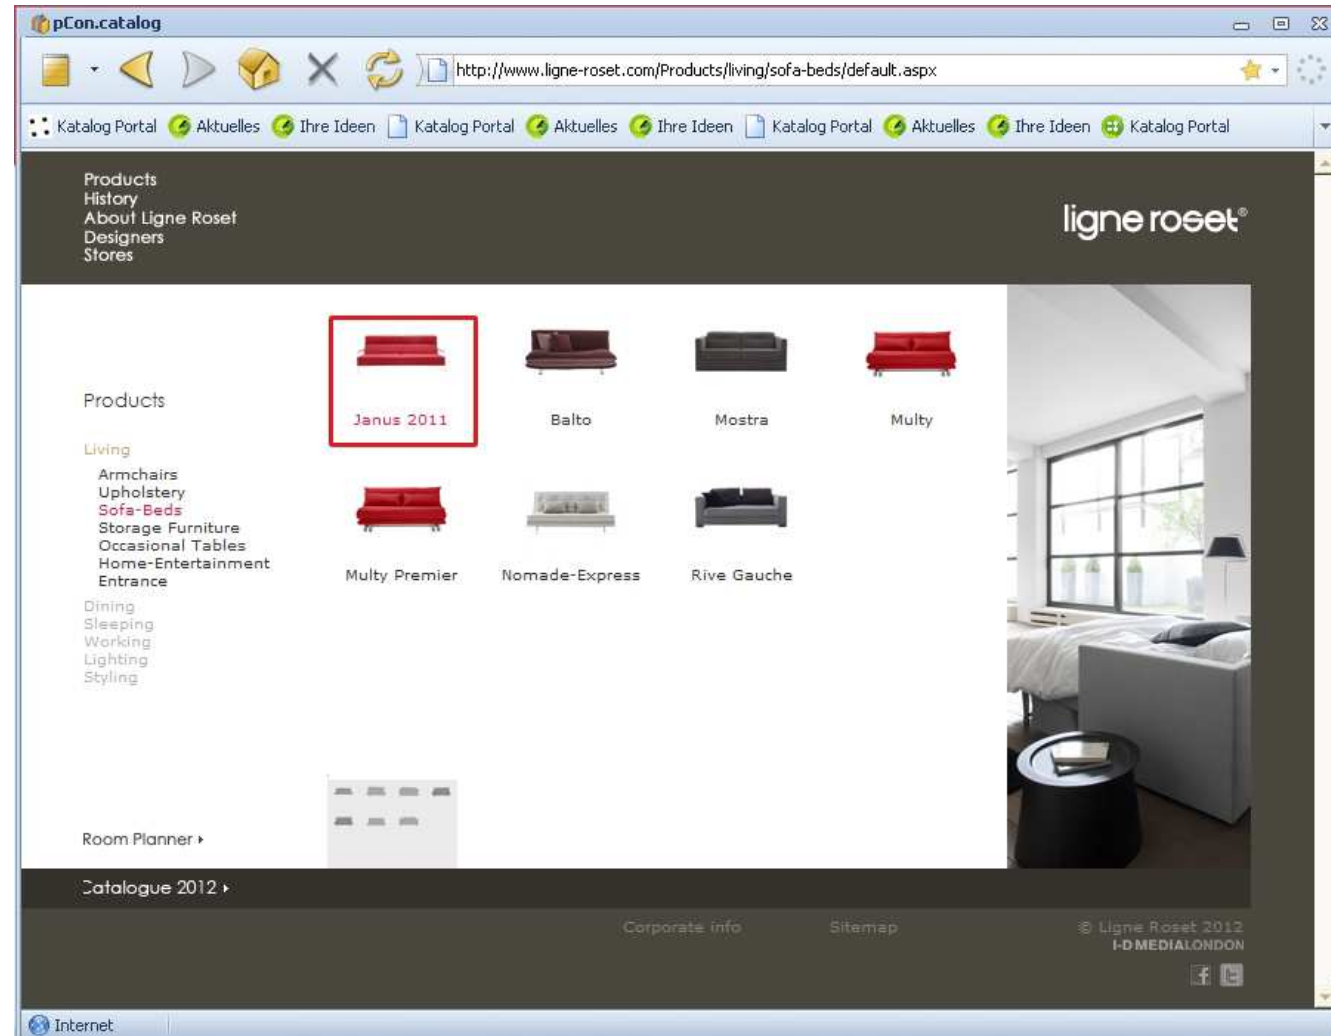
pCon.catalog

http://www.ligne-roset.com/Products/living/sofa-beds/default.aspx

Katalog Portal Aktuelles Ihre Ideen Katalog Portal Aktuelles Ihre Ideen Katalog Portal Aktuelles Ihre Ideen Katalog Portal

Products
History
About Ligne Roset
Designers
Stores

ligne roset®

Products

Living
Armchairs
Upholstery
Sofa-Beds
Storage Furniture
Occasional Tables
Home-Entertainment
Entrance
Dining
Sleeping
Working
Lighting
Styling

Janus 2011
Balto
Mostra
Multy
Multy Premier
Nomade-Express
Rive Gauche

Room Planner ▸

Catalogue 2012 ▸

Corporate info
Sitemap
© Ligne Roset 2012
I-D MEDIALONDON

Internet